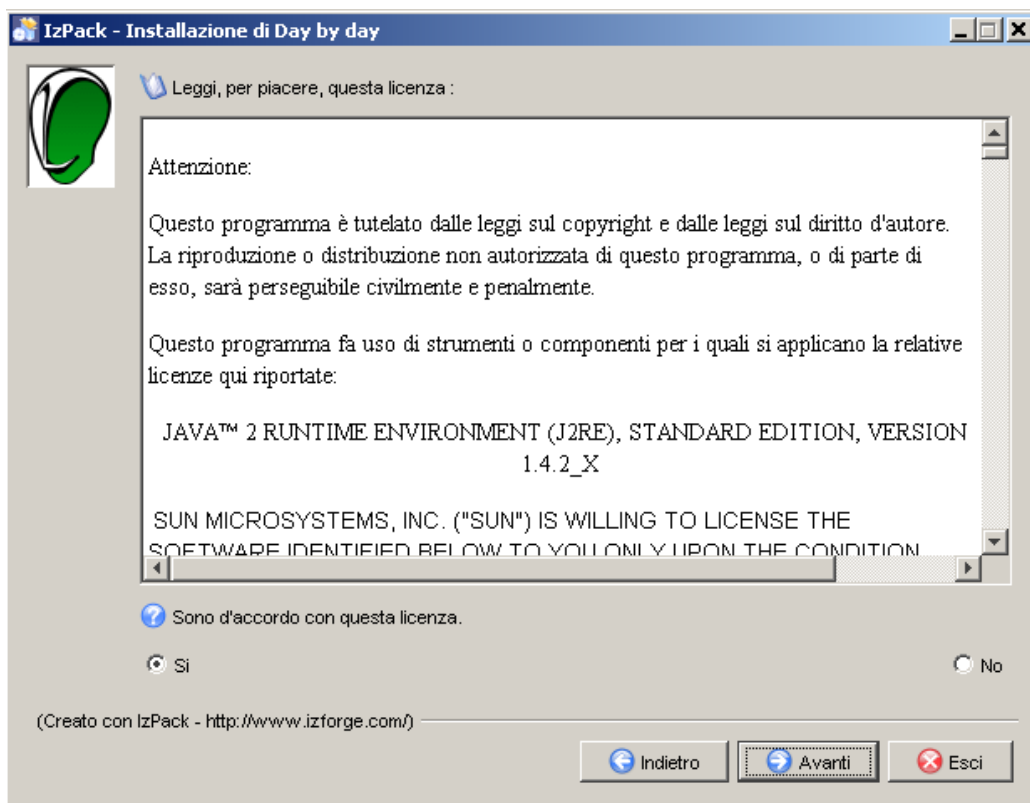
IzPack - Installazione di Day by day

Leggi, per piacere, questa licenza :

Attenzione:

Questo programma è tutelato dalle leggi sul copyright e dalle leggi sul diritto d'autore. La riproduzione o distribuzione non autorizzata di questo programma, o di parte di esso, sarà perseguibile civilmente e penalmente.

Questo programma fa uso di strumenti o componenti per i quali si applicano la relative licenze qui riportate:

JAVA™ 2 RUNTIME ENVIRONMENT (J2RE), STANDARD EDITION, VERSION 1.4.2_X

SUN MICROSYSTEMS, INC. ("SUN") IS WILLING TO LICENSE THE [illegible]

Sono d'accordo con questa licenza.

Si

No

(Creato con IzPack - http://www.izforge.com/)

Indietro

Avanti

Esci